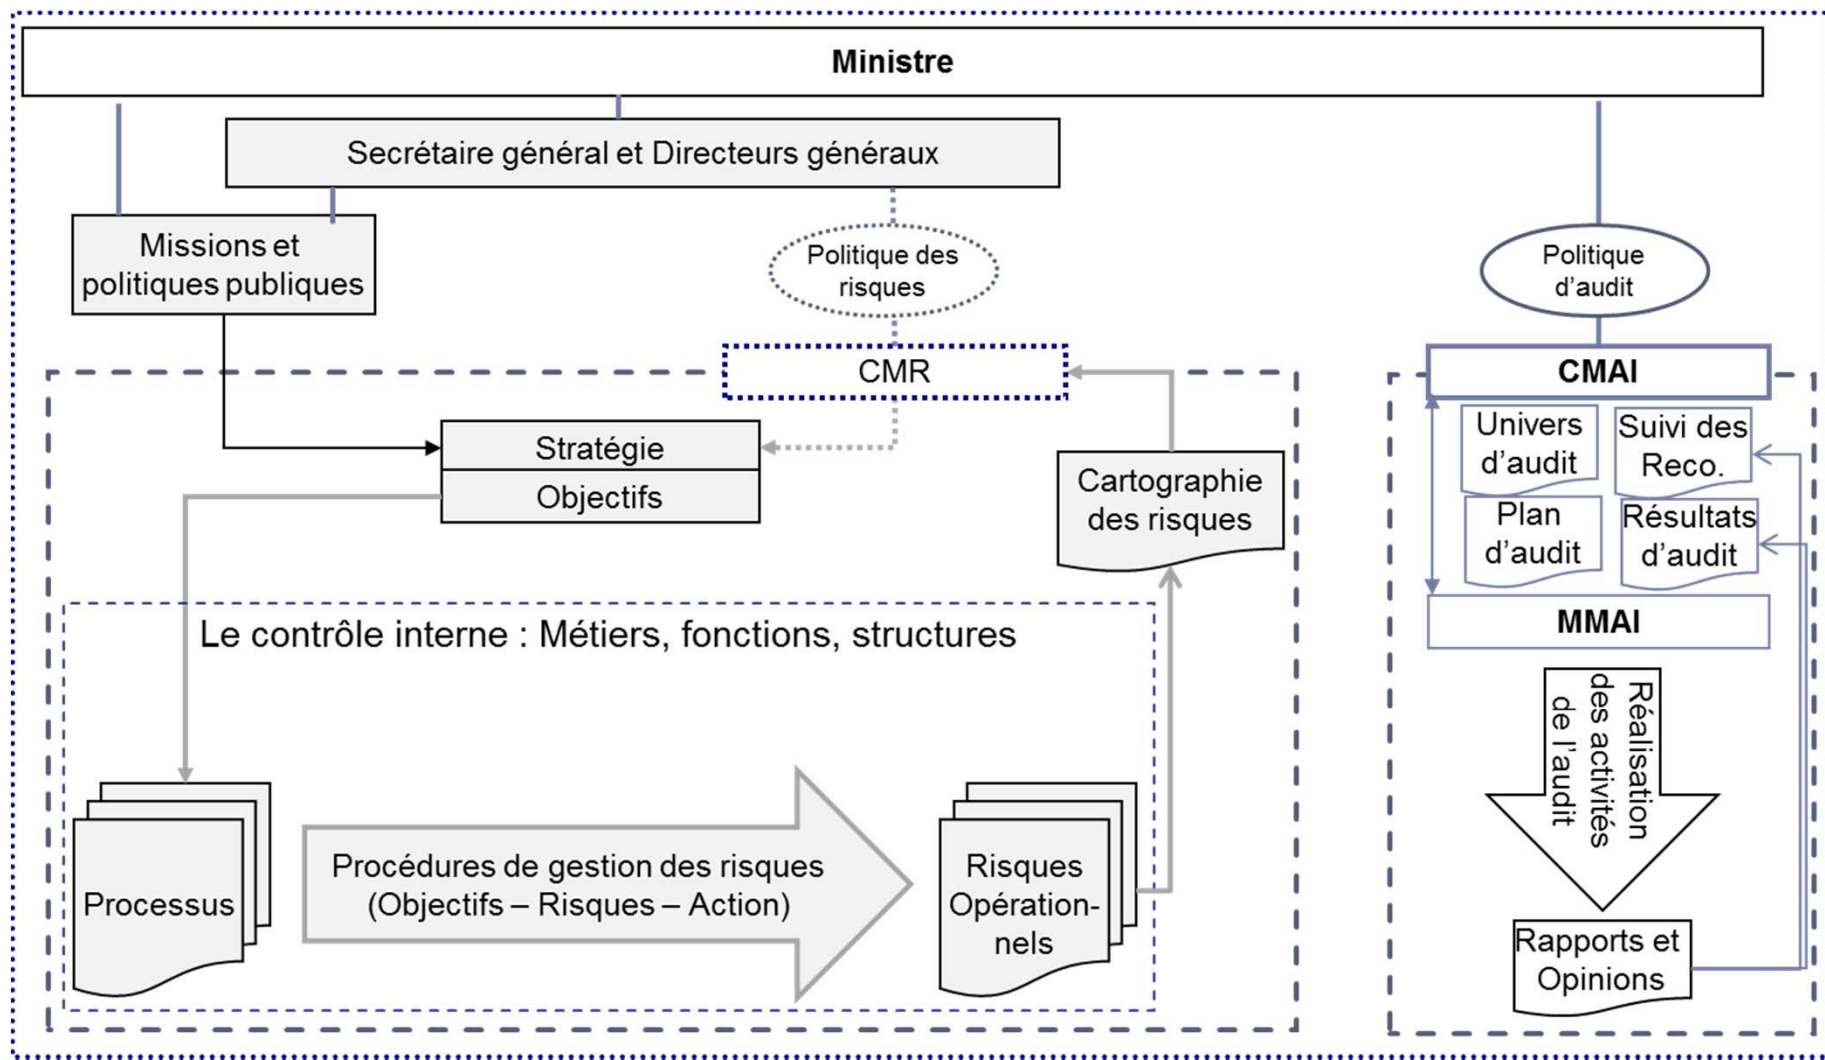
Ministre

Secrétaire général et Directeurs généraux

Missions et politiques publiques

Politique des risques

Politique d'audit

CMR

CMAI

Stratégie

Objectifs

Cartographie des risques

Univers d'audit

Suivi des Reco.

Plan d'audit

Résultats d'audit

MMAI

Le contrôle interne : Métiers, fonctions, structures

Réalisation des activités de l'audit

Processus

Procédures de gestion des risques (Objectifs – Risques – Action)

Risques Opérationnels

Rapports et Opinions